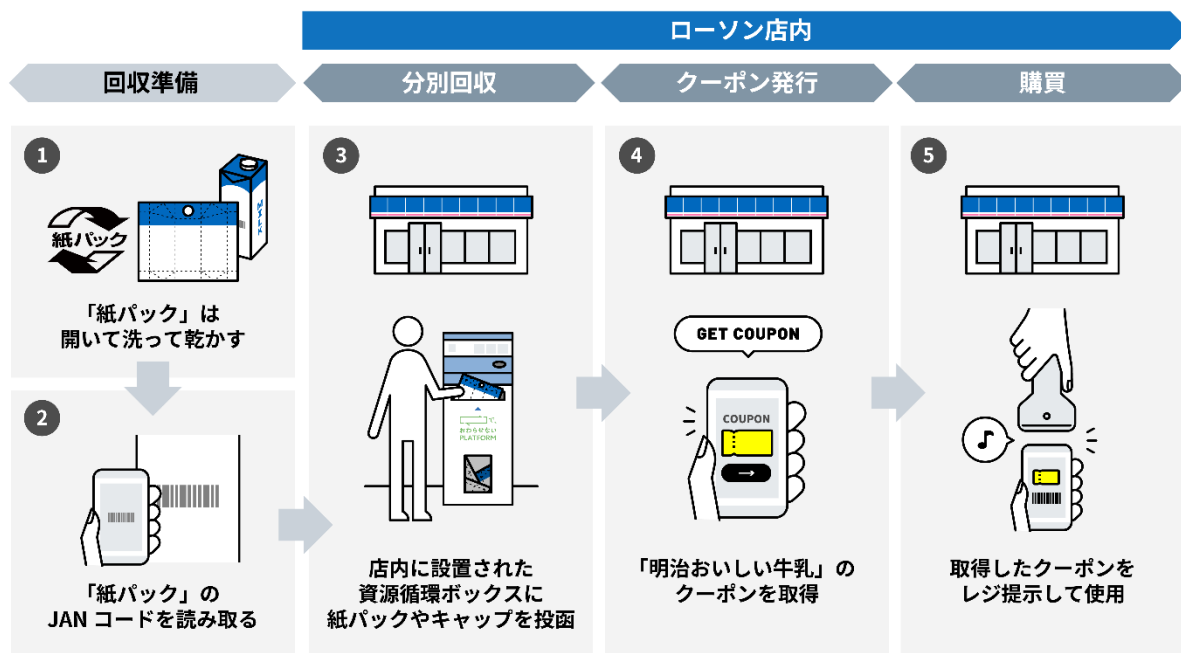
ローソン店内

回収準備

分別回収

クーポン発行

購買

1

紙パック

MILK

「紙パック」は
開いて洗って乾かす

2

「紙パック」の
JAN コードを読み取る

3

おわらせない
PLATFORM

店内に設置された
資源循環ボックスに
紙パックやキャップを投函

4

GET COUPON

COUPON

「明治おいしい牛乳」の
クーポンを取得

5

取得したクーポンを
レジ提示して使用